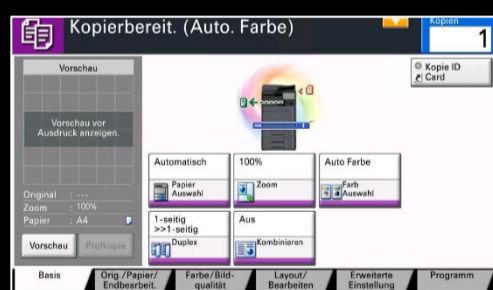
Kopierbereit. (Auto. Farbe)

Kopien
1

Vorschau

Vorschau vor Ausdruck anzeigen.

Original : ---
Zoom : 100%
Papier : A4

Vorschau
Prüfkopie

Kopie ID Card

Automatisch
Papier Auswahl

100%
Zoom

Auto Farbe
Farb Auswahl

1-seitig >>1-seitig
Duplex

Aus
Kombinieren

Basis
Orig./Papier/ Endbearbeit.
Farbe/Bild- qualität
Layout/ Bearbeiten
Erweiterte Einstellung
Programm